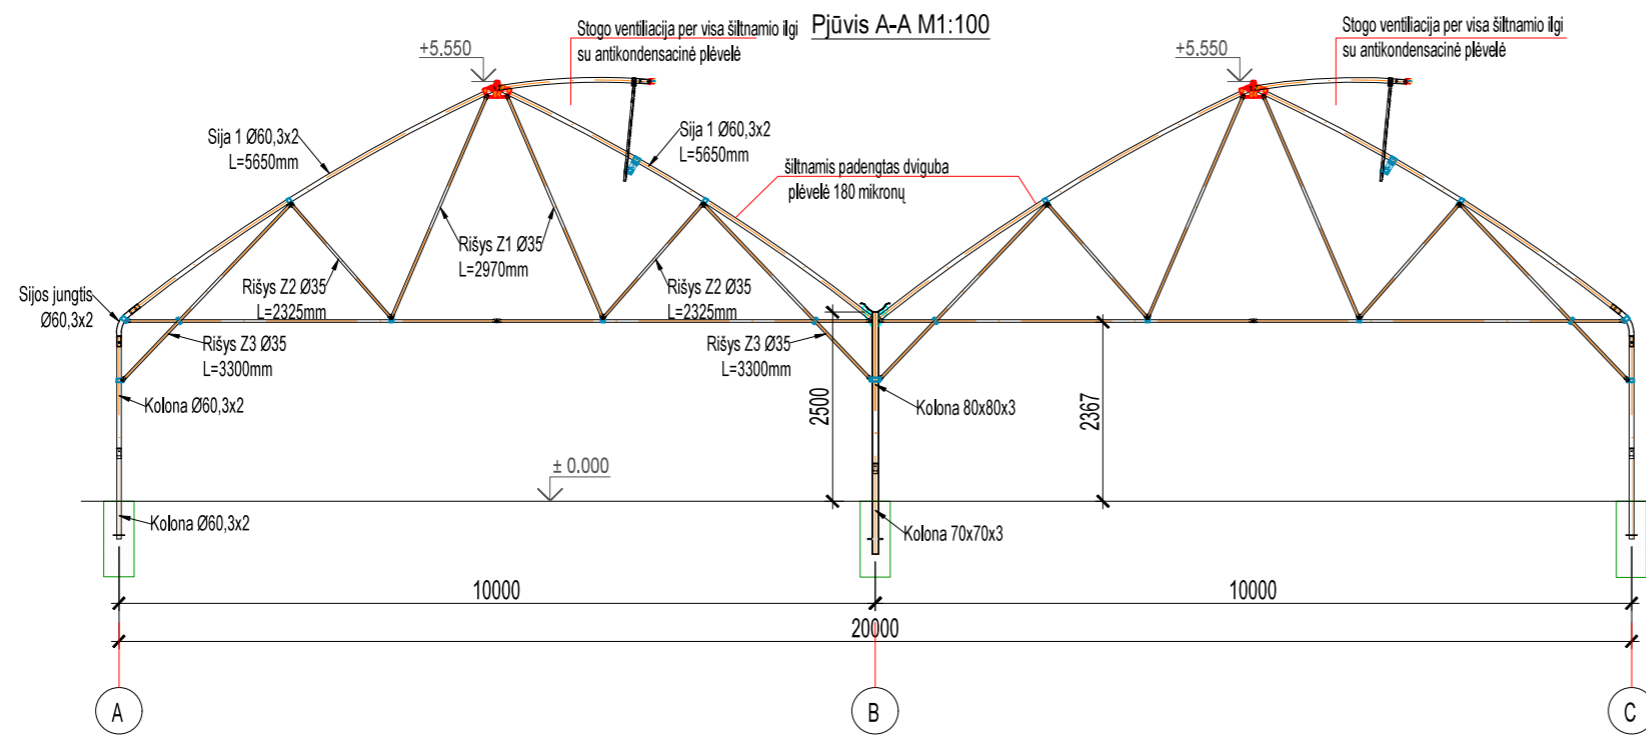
Pjūvis A-A M1:100

+5.550

Stogo ventiliacija per visa šiltnamio ilgi su antikondensacinė plėvelė

+5.550

Stogo ventiliacija per visa šiltnamio ilgi su antikondensacinė plėvelė

Sija 1 Ø60,3x2
L=5650mm

Sija 1 Ø60,3x2
L=5650mm

šiltnamis padengtas dviguba plėvelė 180 mikronų

Rišys Z1 Ø35
L=2970mm

Rišys Z2 Ø35
L=2325mm

Rišys Z2 Ø35
L=2325mm

Sijos jungtis
Ø60,3x2

Rišys Z3 Ø35
L=3300mm

Rišys Z3 Ø35
L=3300mm

Kolona Ø60,3x2

Kolona 80x80x3

2500

2367

± 0.000

Kolona Ø60,3x2

Kolona 70x70x3

10000

10000

20000

A

B

C